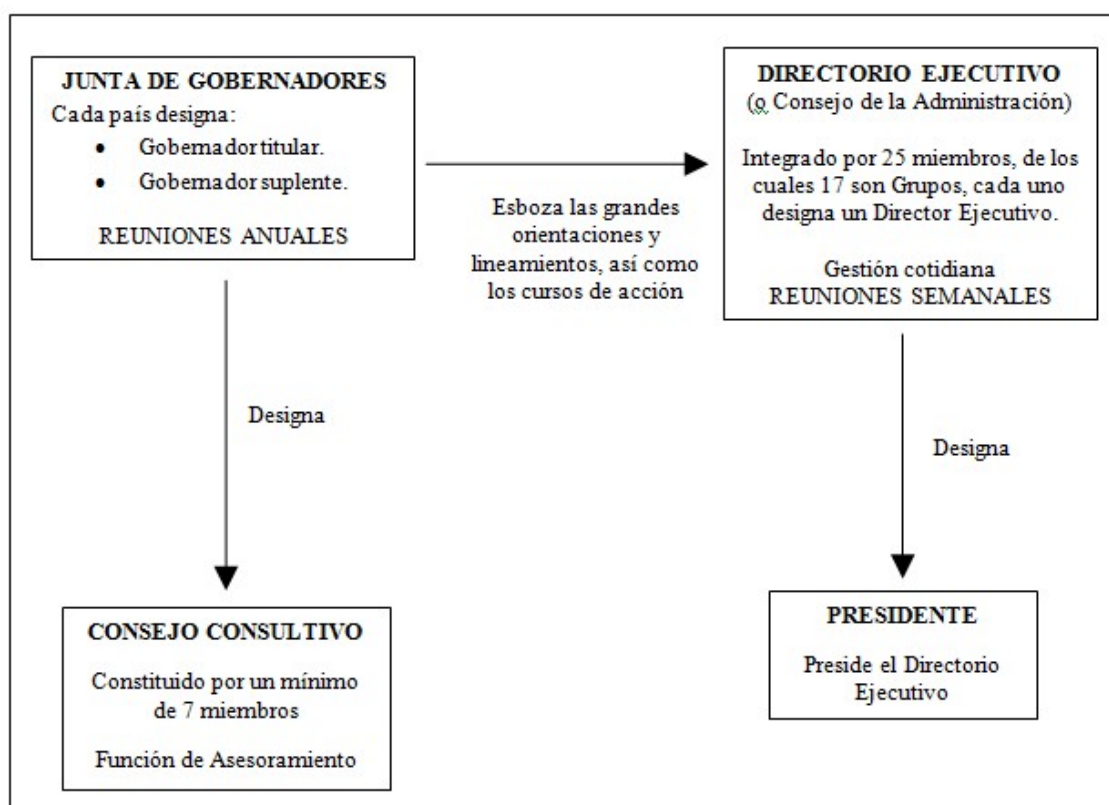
JUNTA DE GOBERNADORES
Cada país designa:
- Gobernador titular.
- Gobernador suplente.

REUNIONES ANUALES

Esboza las grandes orientaciones y lineamientos, así como los cursos de acción

DIRECTORIO EJECUTIVO
(o Consejo de la Administración)

Integrado por 25 miembros, de los cuales 17 son Grupos, cada uno designa un Director Ejecutivo.

Gestión cotidiana
REUNIONES SEMANALES

Designa

Designa

CONSEJO CONSULTIVO

Constituido por un mínimo de 7 miembros

Función de Asesoramiento

PRESIDENTE

Preside el Directorio Ejecutivo